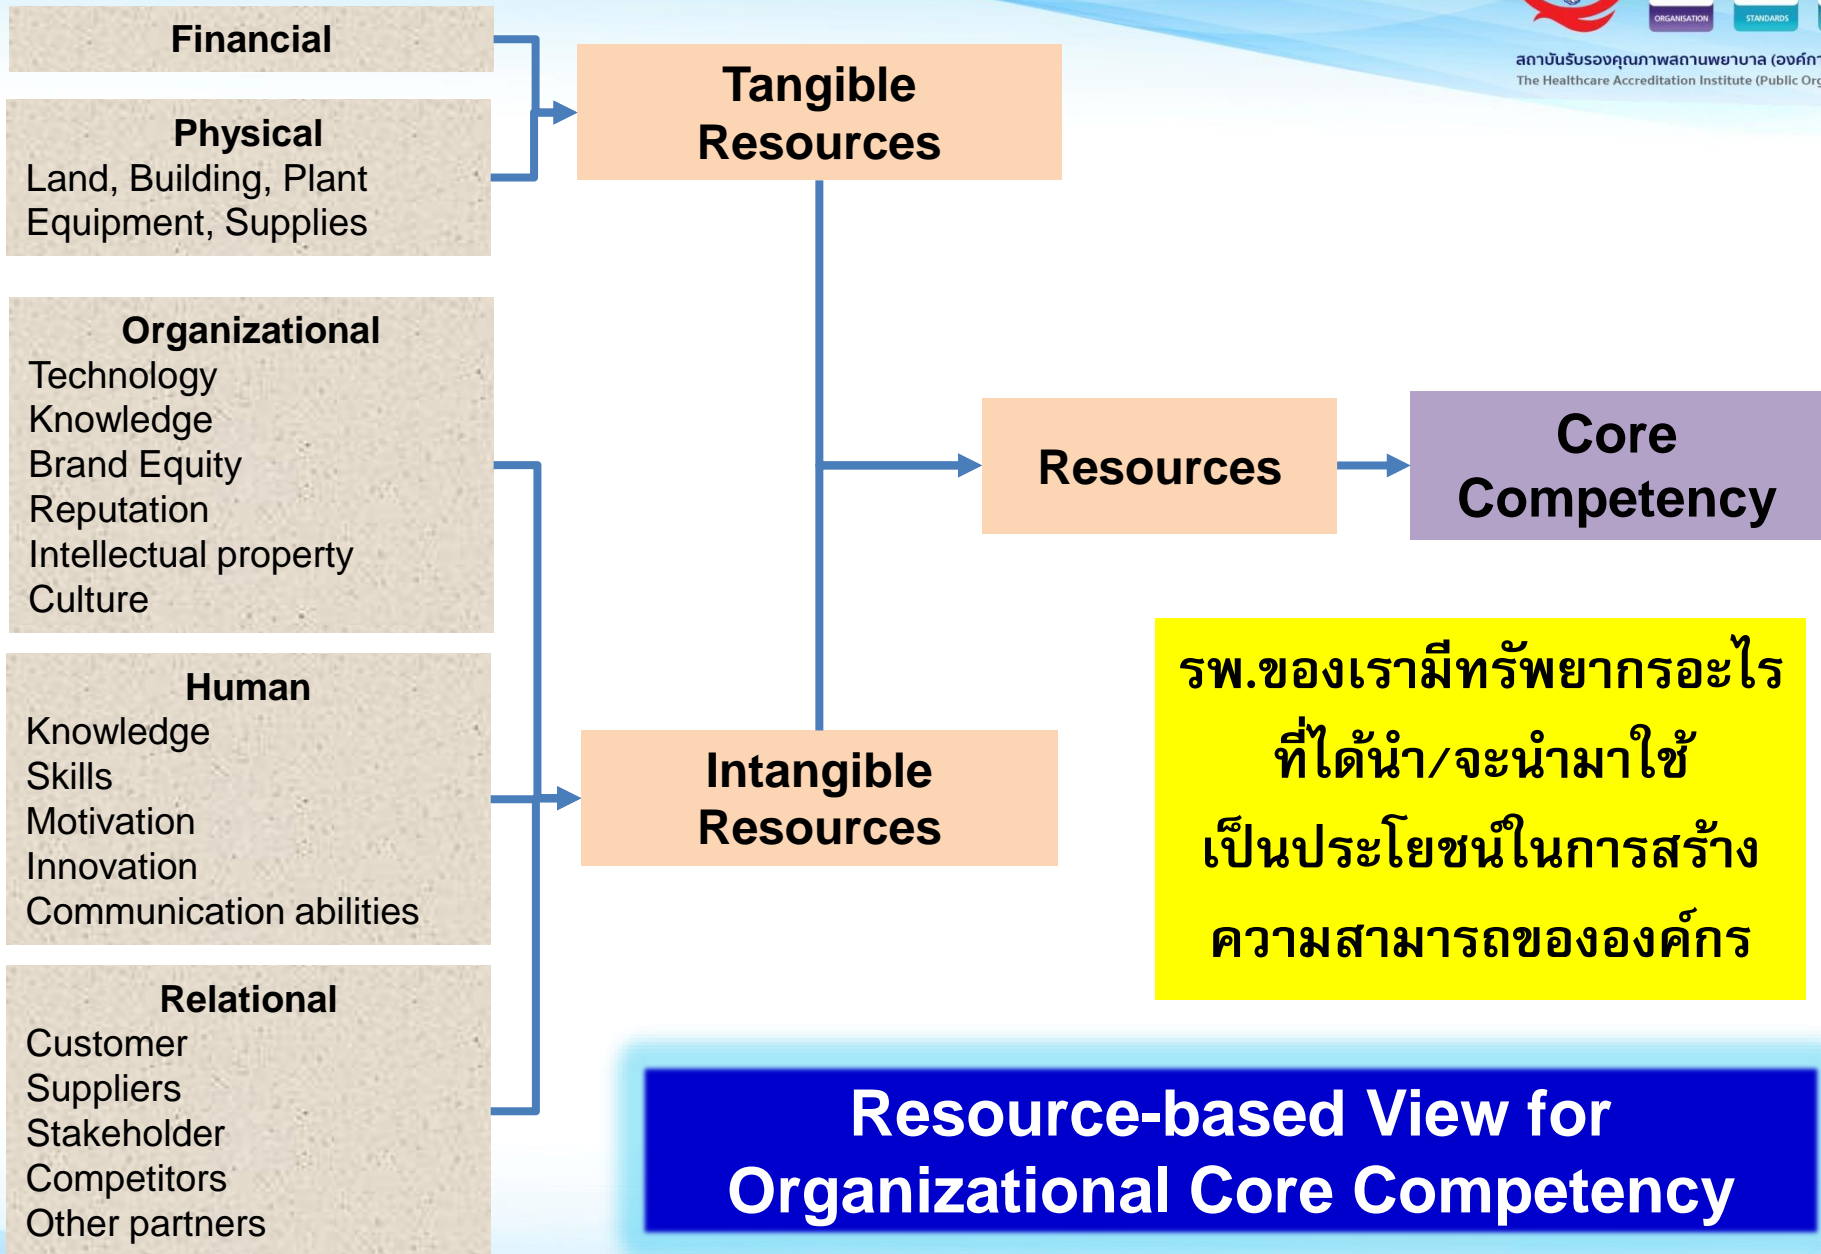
ORGANISATION STANDARDS

สถาบันรับรองคุณภาพสถานพยาบาล (องค์ก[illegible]
The Healthcare Accreditation Institute (Public Org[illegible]

Financial

Physical
Land, Building, Plant
Equipment, Supplies

Organizational
Technology
Knowledge
Brand Equity
Reputation
Intellectual property
Culture

Human
Knowledge
Skills
Motivation
Innovation
Communication abilities

Relational
Customer
Suppliers
Stakeholder
Competitors
Other partners

Tangible Resources

Resources

Core Competency

Intangible Resources

รพ.ของเรามีทรัพยากรอะไร ที่ได้นำ/จะนำมาใช้ เป็นประโยชน์ในการสร้าง ความสามารถขององค์กร

Resource-based View for Organizational Core Competency